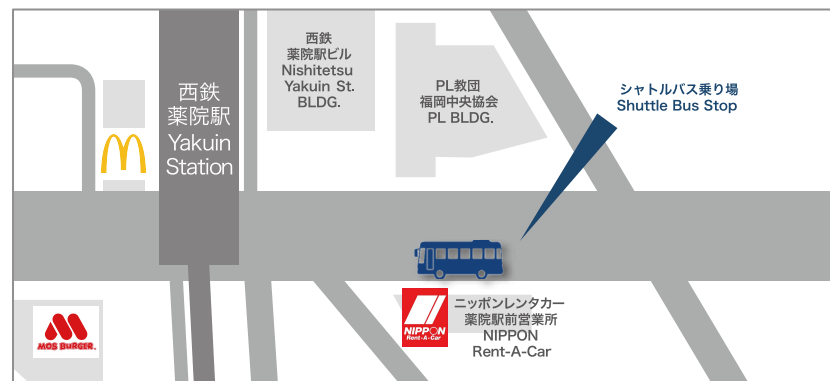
西鉄
薬院駅
Yakuin
Station

西鉄
薬院駅ビル
Nishitetsu
Yakuin St.
BLDG.

PL教団
福岡中央協会
PL BLDG.

シャトルバス乗り場
Shuttle Bus Stop

MOS BURGER

NIPPON
Rent-A-Car

ニッポンレンタカー
薬院駅前営業所
NIPPON
Rent-A-Car